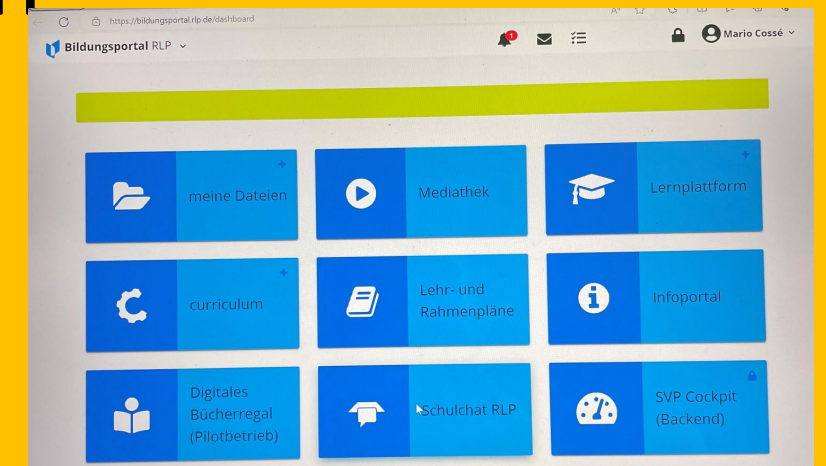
https://bildungsportal.rlp.de/dashboard

Bildungsportal RLP

1

Mario Cossé

meine Dateien

Mediathek

Lernplattform

curriculum

Lehr- und Rahmenpläne

Infoportal

Digitales Bücherregal (Pilotbetrieb)

Schulchat RLP

SVP Cockpit (Backend)